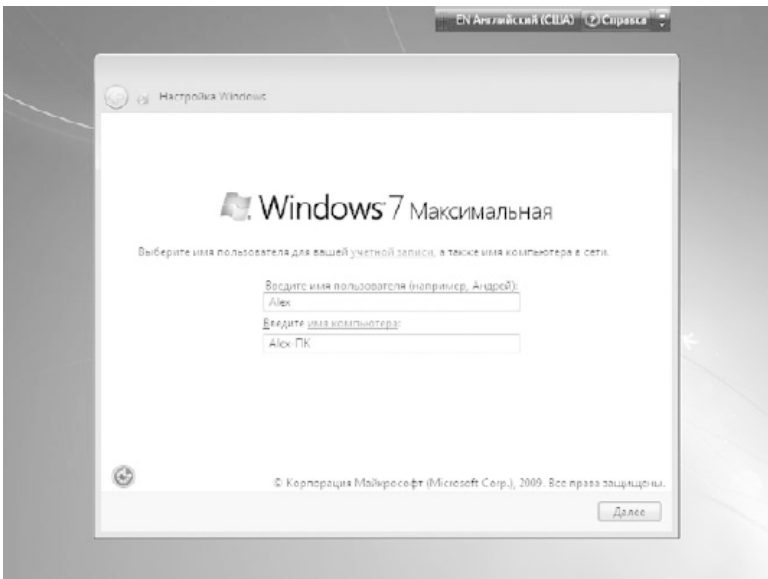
EN Английский (США) Справка

Настройка Windows

Windows 7 Максимальная

Выберите имя пользователя для вашей учетной записи, а также имя компьютера в сети.

Введите имя пользователя (например, Андрей):

Alex

Введите имя компьютера:

Alex-ПК

© Корпорация Майкрософт (Microsoft Corp.), 2009. Все права защищены.

Далее